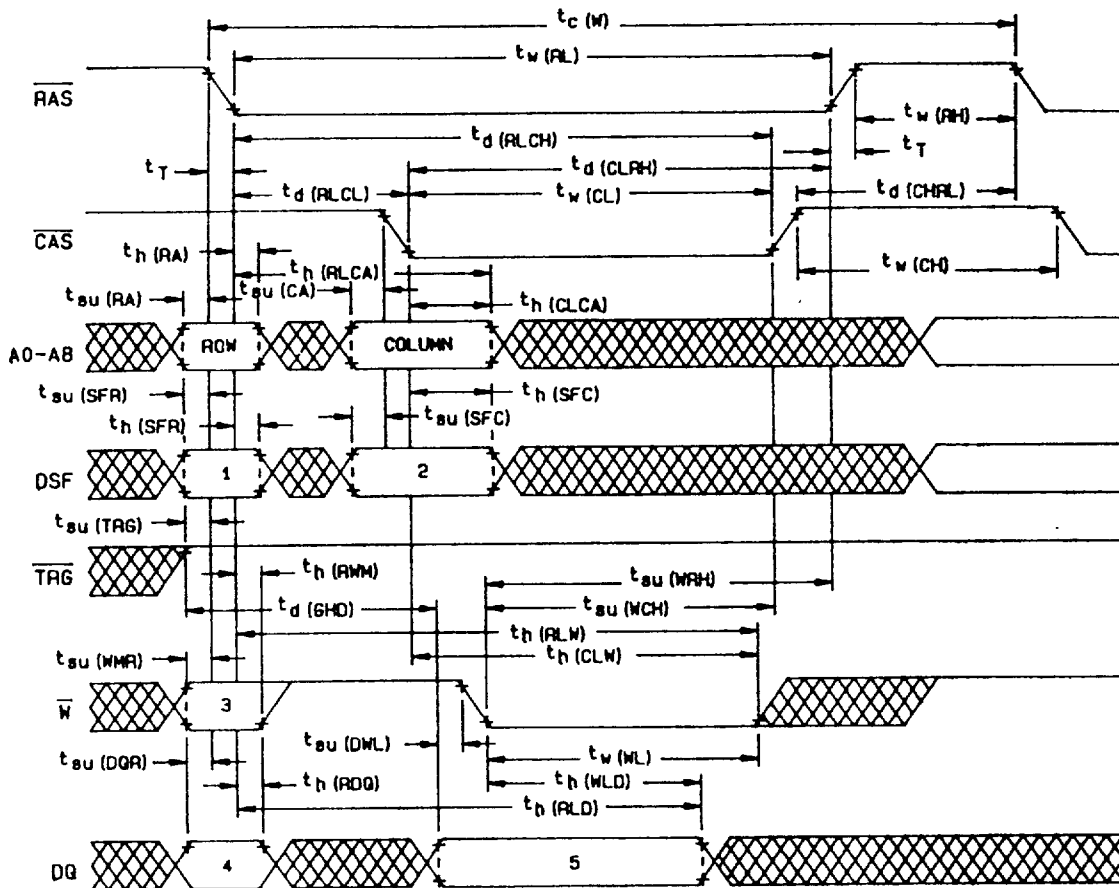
$t_c$ (W)
$t_w$ (RL)
$\overline{RAS}$
$t_w$ (RH)
$t_T$
$t_d$ (RLCH)
$t_d$ (CLRH)
$t_T$
$t_d$ (RLCL)
$t_w$ (CL)
$t_d$ (CHRL)
$\overline{CAS}$
$t_h$ (RA)
$t_h$ (RLCA)
$t_w$ (CH)
$t_{su}$ (RA)
$t_{su}$ (CA)
$t_h$ (CLCA)
A0–A8
ROW
COLUMN
$t_{su}$ (SFR)
$t_h$ (SFC)
$t_h$ (SFR)
$t_{su}$ (SFC)
DSF
1
2
$t_{su}$ (TRG)
$\overline{TRG}$
$t_h$ (RWM)
$t_{su}$ (WRH)
$t_d$ (GHD)
$t_{su}$ (WCH)
$t_h$ (RLW)
$t_{su}$ (WMR)
$t_h$ (CLW)
$\overline{W}$
3
$t_{su}$ (DWL)
$t_w$ (WL)
$t_{su}$ (DQR)
$t_h$ (RDQ)
$t_h$ (WLD)
$t_h$ (RLD)
DQ
4
5